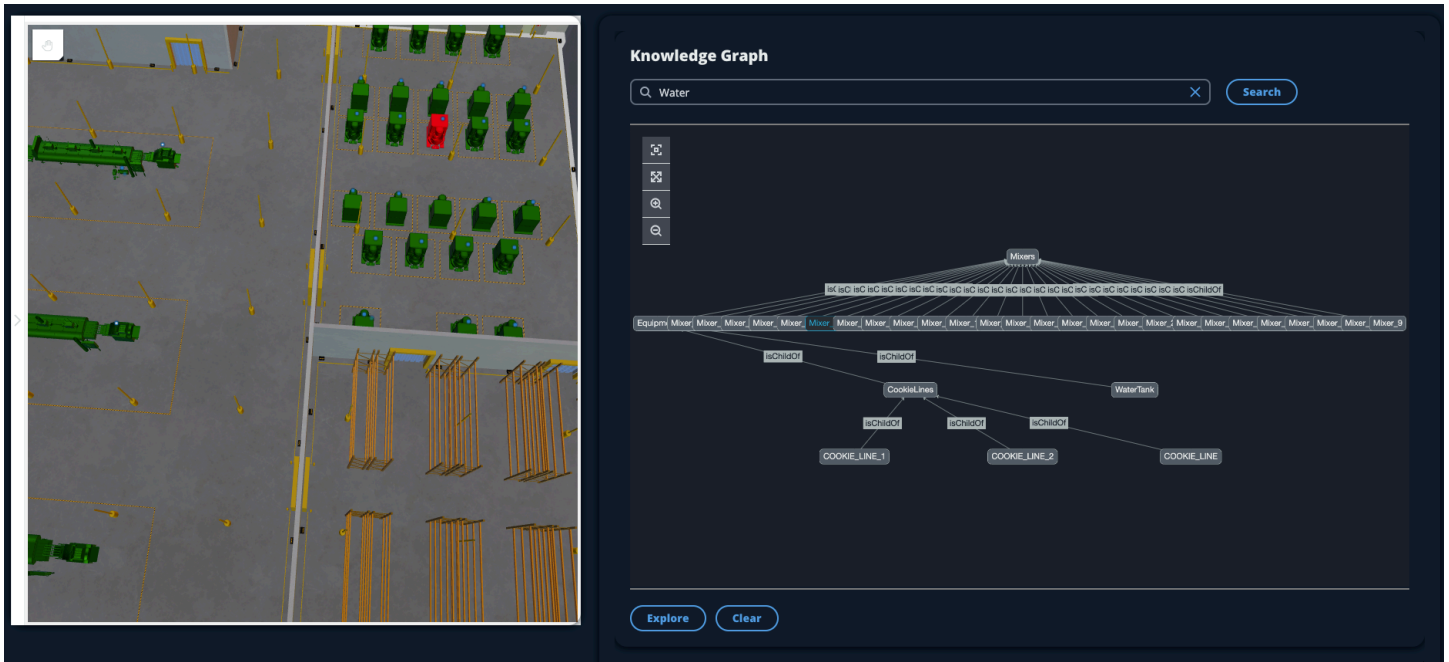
Knowledge Graph

Water

Search

Mixers

isC isC isC isC isC isC isC isC isC isC isC isC isC isC isC isC isC isC isC isC isC isC isC isC isC isChildOf

Equipm Mixer Mixer_ Mixer_ Mixer_ Mixer_ Mixer Mixer_ Mixer_ Mixer_ Mixer_ Mixer_ Mixer_ Mixer_ Mixer_ Mixer_ Mixer_ Mixer_ Mixer_ Mixer_ Mixer_ Mixer_ Mixer_ Mixer_ Mixer_ Mixer_ Mixer_9

isChildOf

isChildOf

CookieLines

WaterTank

isChildOf

isChildOf

isChildOf

COOKIE_LINE_1

COOKIE_LINE_2

COOKIE_LINE

Explore

Clear